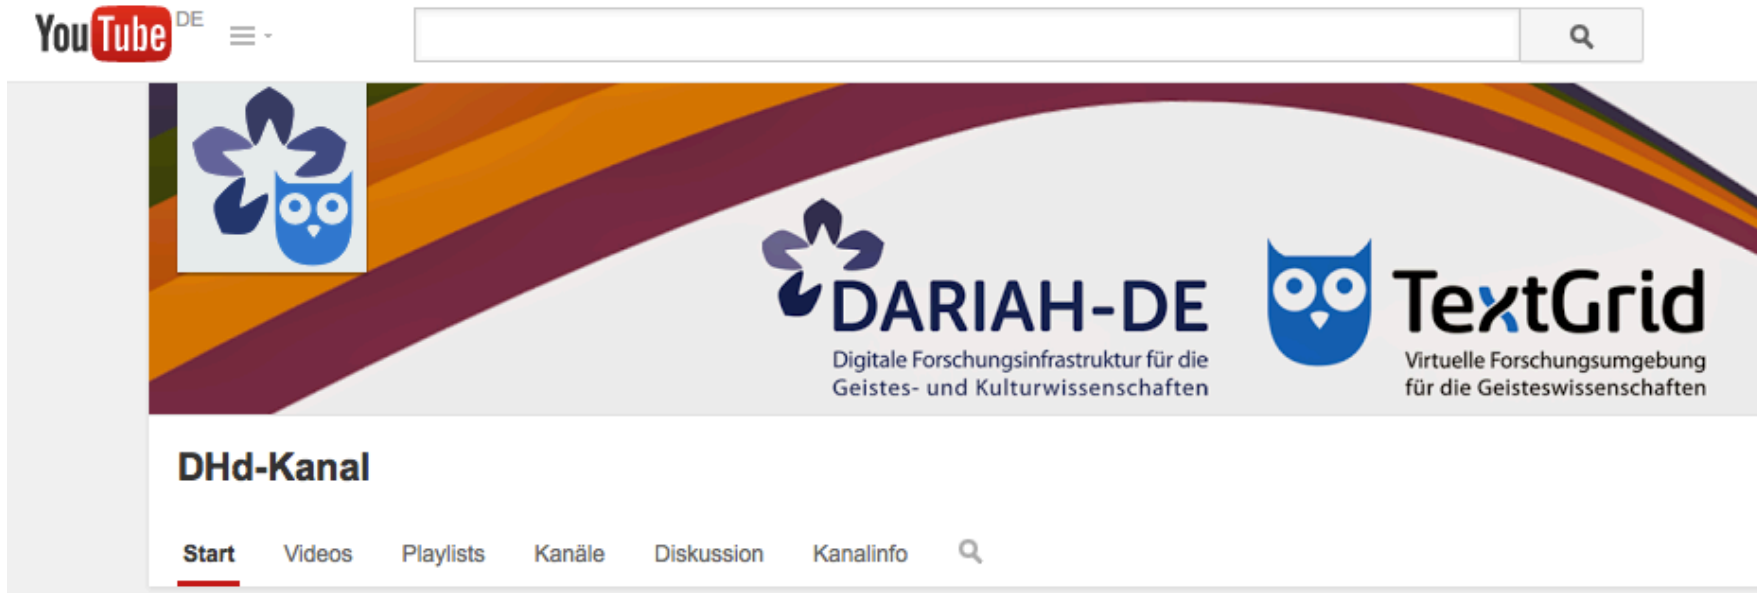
YouTube DE

DARIAH-DE
Digitale Forschungsinfrastruktur für die Geistes- und Kulturwissenschaften

TextGrid
Virtuelle Forschungsumgebung für die Geisteswissenschaften

DHd-Kanal

Start Videos Playlists Kanäle Diskussion Kanalinfo